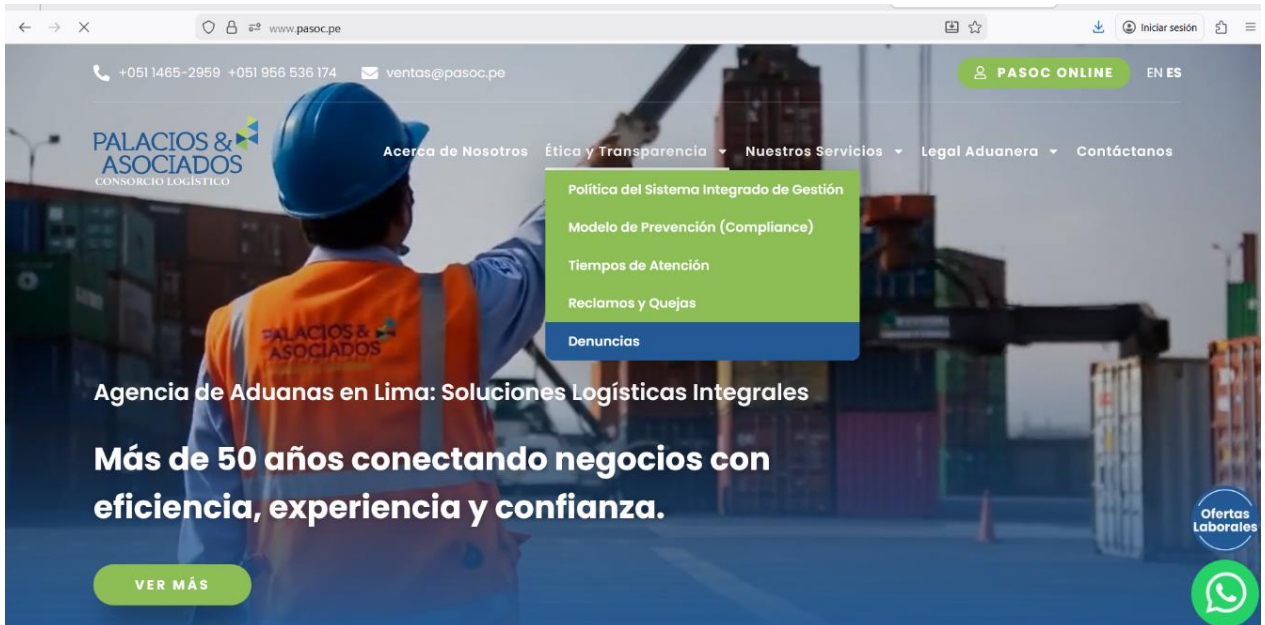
www.pasoc.pe

Iniciar sesión

+051 1465-2959 +051 956 536 174 ventas@pasoc.pe

PASOC ONLINE

EN ES

PALACIOS & ASOCIADOS
CONSORCIO LOGÍSTICO

Acerca de Nosotros Ética y Transparencia Nuestros Servicios Legal Aduanera Contáctanos

Política del Sistema Integrado de Gestión
Modelo de Prevención (Compliance)
Tiempos de Atención
Reclamos y Quejas
Denuncias

PALACIOS & ASOCIADOS

Agencia de Aduanas en Lima: Soluciones Logísticas Integrales

Más de 50 años conectando negocios con eficiencia, experiencia y confianza.

VER MÁS

Ofertas Laborales